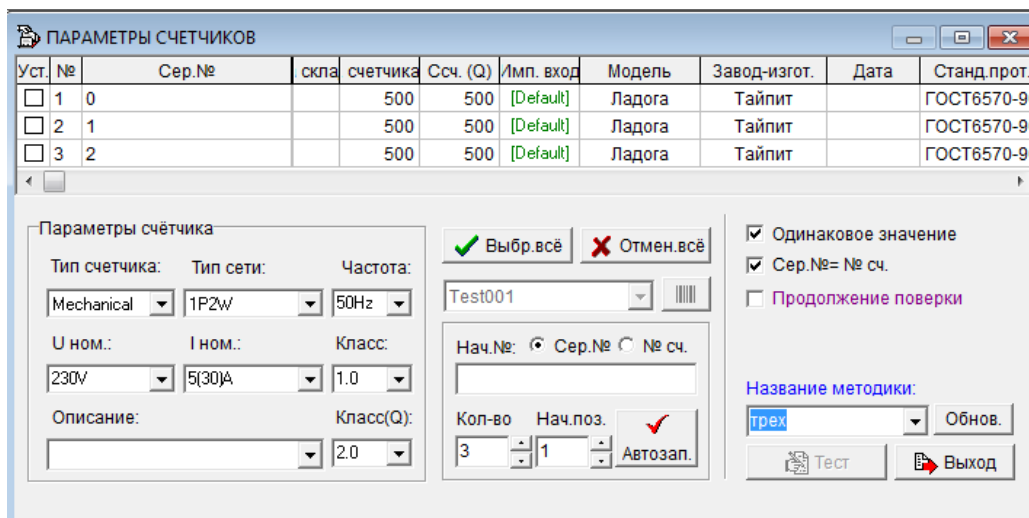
ПАРАМЕТРЫ СЧЕТЧИКОВ

| Уст. | № | Сер.№ | скла | счетчика | Ссч. (Q) | Имп. вход | Модель | Завод-изгот. | Дата | Станд.прот. |
|---|---|---|---|---|---|---|---|---|---|---|
| ☐ | 1 | 0 | | 500 | 500 | [Default] | Ладога | Тайпит | | ГОСТ6570-9 |
| ☐ | 2 | 1 | | 500 | 500 | [Default] | Ладога | Тайпит | | ГОСТ6570-9 |
| ☐ | 3 | 2 | | 500 | 500 | [Default] | Ладога | Тайпит | | ГОСТ6570-9 |

Параметры счётчика

Тип счетчика: Mechanical
Тип сети: 1P2W
Частота: 50Hz
U ном.: 230V
I ном.: 5(30)A
Класс: 1.0
Описание:
Класс(Q): 2.0

Выбр.всё
Отмен.всё
Test001
Нач.№: Сер.№ № сч.
Кол-во 3
Нач.поз. 1
Автозап.

Одинаковое значение
Сер.№= № сч.
Продолжение поверки

Название методики:
трех
Обнов.
Тест
Выход